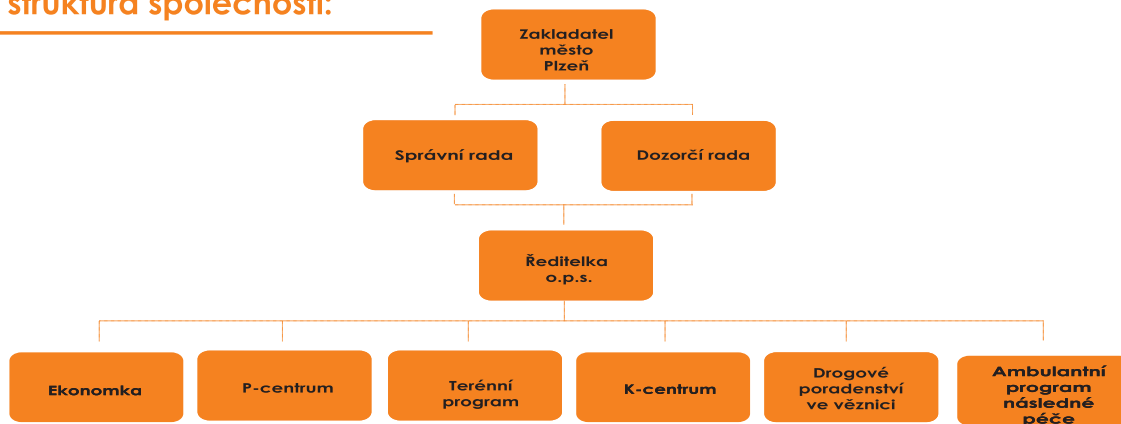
struktura společnosti:

Zakladatel město Plzeň

Správní rada

Dozorčí rada

Ředitelka o.p.s.

Ekonomka

P-centrum

Terénní program

K-centrum

Drogové poradenství ve věznici

Ambulantní program následné péče